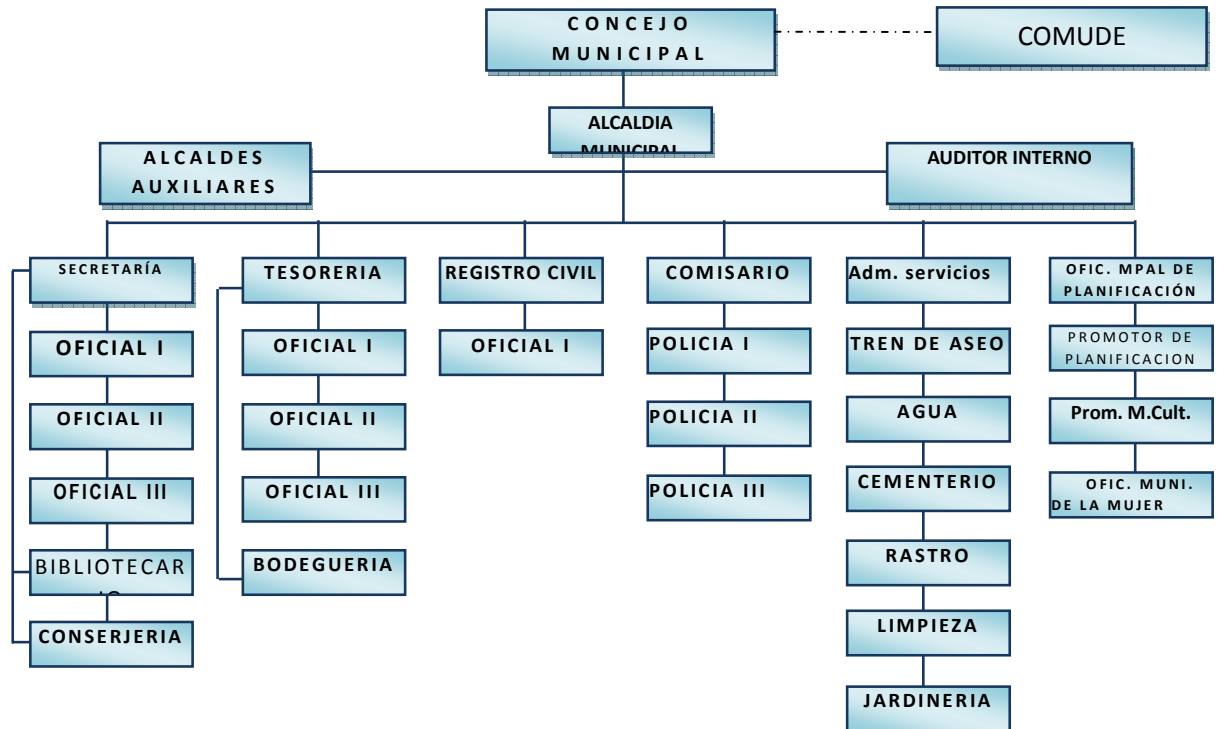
CONCEJO MUNICIPAL

COMUDE

ALCALDIA MUNICIPAL

ALCALDES AUXILIARES

AUDITOR INTERNO

SECRETARÍA

OFICIAL I

OFICIAL II

OFICIAL III

BIBLIOTECAR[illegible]

CONSERJERIA

TESORERIA

OFICIAL I

OFICIAL II

OFICIAL III

BODEGUERIA

REGISTRO CIVIL

OFICIAL I

COMISARIO

POLICIA I

POLICIA II

POLICIA III

Adm. servicios

TREN DE ASEO

AGUA

CEMENTERIO

RASTRO

LIMPIEZA

JARDINERIA

OFIC. MPAL DE PLANIFICACIÓN

PROMOTOR DE PLANIFICACION

Prom. M.Cult.

OFIC. MUNI. DE LA MUJER